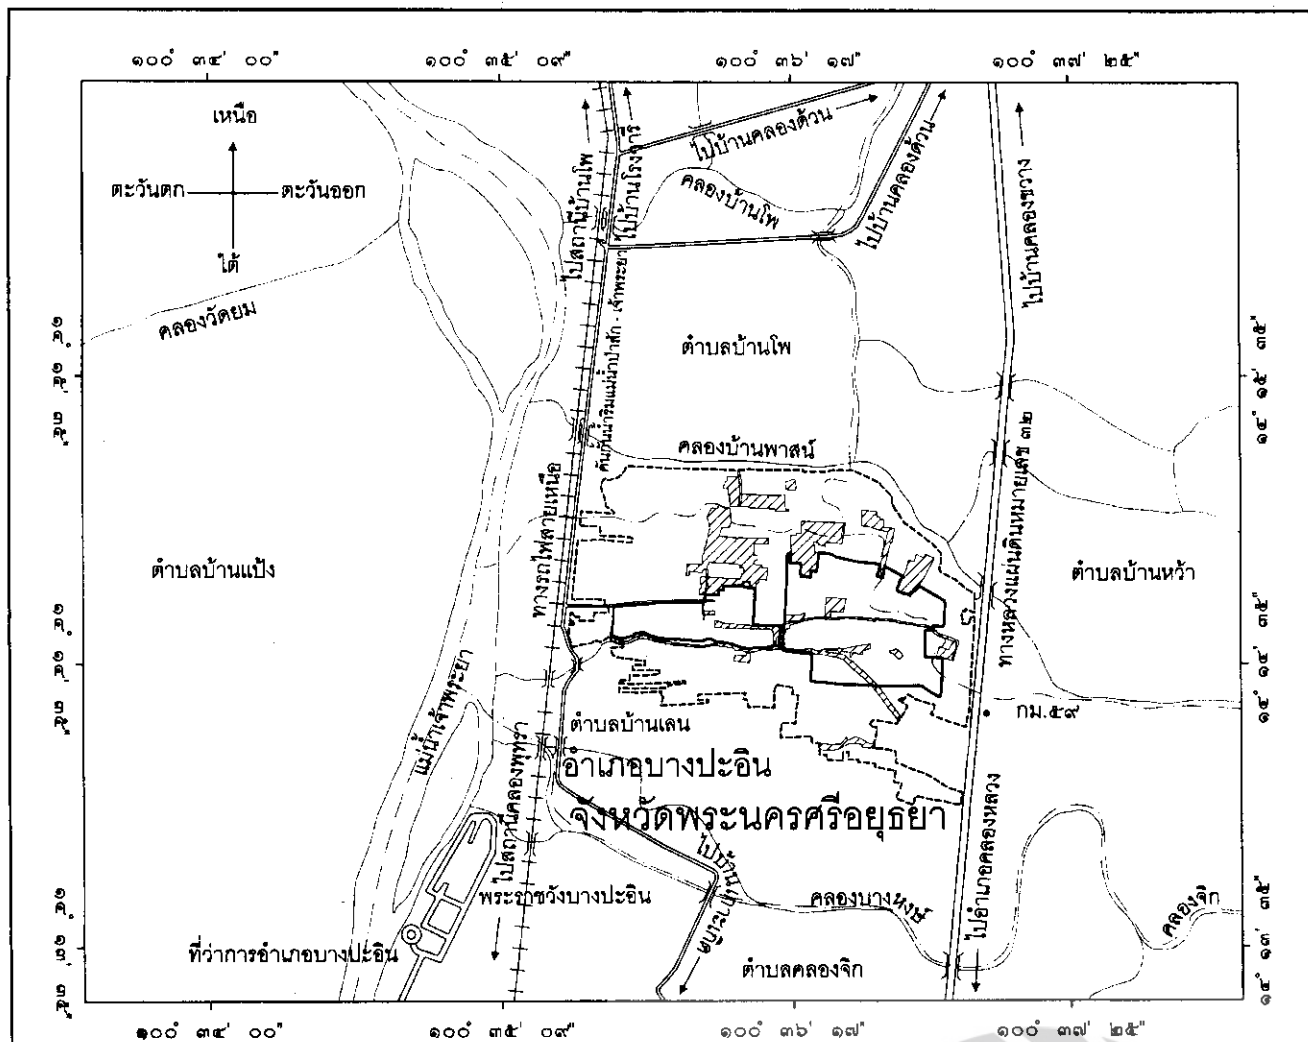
๑๐๐° ๓๔' ๐๐"
๑๐๐° ๓๕' ๐๙"
๑๐๐° ๓๖' ๑๗"
๑๐๐° ๓๗' ๒๕"

เหนือ
ตะวันตก
ตะวันออก
ใต้

ไปบ้านคลองด้วน
ไปบ้านคลองด้วน
ไปสถานีบ้านโพ
ไปบ้านโรงจักร
คลองบ้านโพ
ไปบ้านคลองขวาง
คลองวัดยม
ตำบลบ้านโพ
คันกั้นน้ำริมแม่น้ำป่าสัก - เจ้าพระยา
คลองบ้านพาสน์
ทางรถไฟสายเหนือ
ทางหลวงแผ่นดินหมายเลข ๓๒
ตำบลบ้านแป้ง
ตำบลบ้านหว้า
แม่น้ำเจ้าพระยา
กม.๕๙
ตำบลบ้านเลน
อำเภอบางปะอิน
จังหวัดพระนครศรีอยุธยา
ไปสถานีคลองพุทรา
ไปบ้าน
พระราชวังบางปะอิน
คลองบางหงษ์
ไปอำเภอคลองหลวง
คลองจิก
ที่ว่าการอำเภอบางปะอิน
ตำบลคลองจิก

๑๔° ๑๕' ๓๕"
๑๔° ๑๔' ๓๕"
๑๔° ๑๓' ๓๕"

๑๐๐° ๓๔' ๐๐"
๑๐๐° ๓๕' ๐๙"
๑๐๐° ๓๖' ๑๗"
๑๐๐° ๓๗' ๒๕"